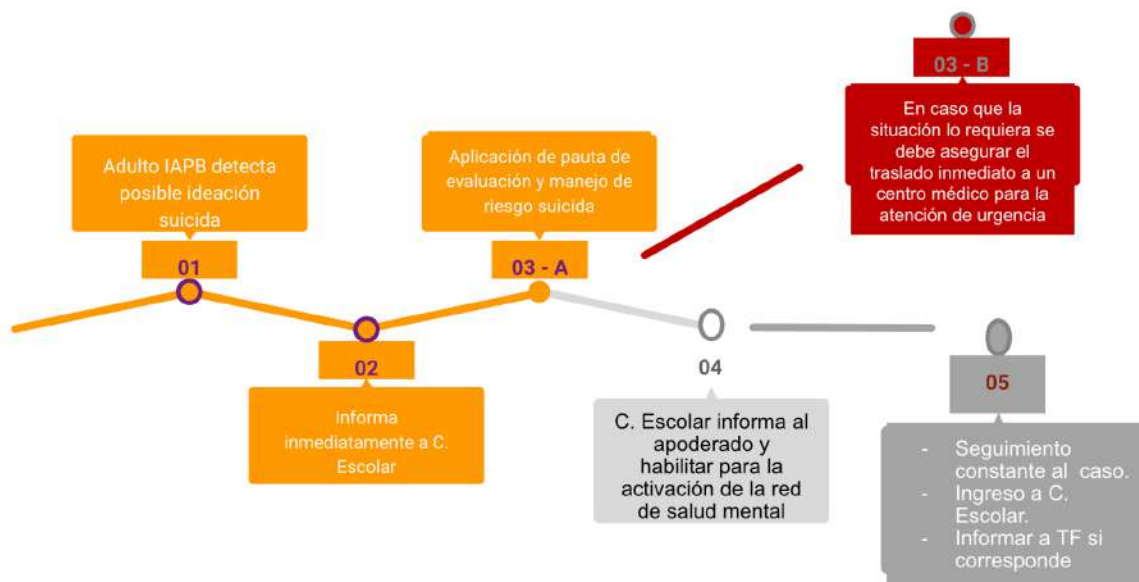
03 - B

En caso que la situación lo requiera se debe asegurar el traslado inmediato a un centro médico para la atención de urgencia

Adulto IAPB detecta posible ideación suicida

01

Aplicación de pauta de evaluación y manejo de riesgo suicida

03 - A

02

Informa inmediatamente a C. Escolar

04

C. Escolar informa al apoderado y habilitar para la activación de la red de salud mental

05

- Seguimiento constante al caso.
- Ingreso a C. Escolar.
- Informar a TF si corresponde